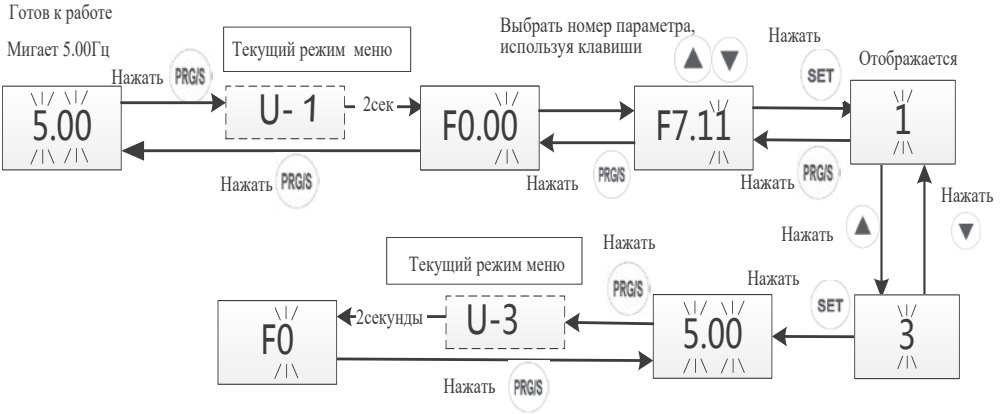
Готов к работе

Мигает 5.00Гц

Нажать PRG/S

Текущий режим меню

5.00

U- 1

2сек

F0.00

Выбрать номер параметра, используя клавиши ▲ ▼

F7.11

Нажать SET

Отображается

1

Нажать PRG/S

Нажать PRG/S

Нажать PRG/S

Нажать ▲

Нажать ▼

Нажать PRG/S

Текущий режим меню

Нажать SET

F0

2секунды

U-3

5.00

3

Нажать PRG/S